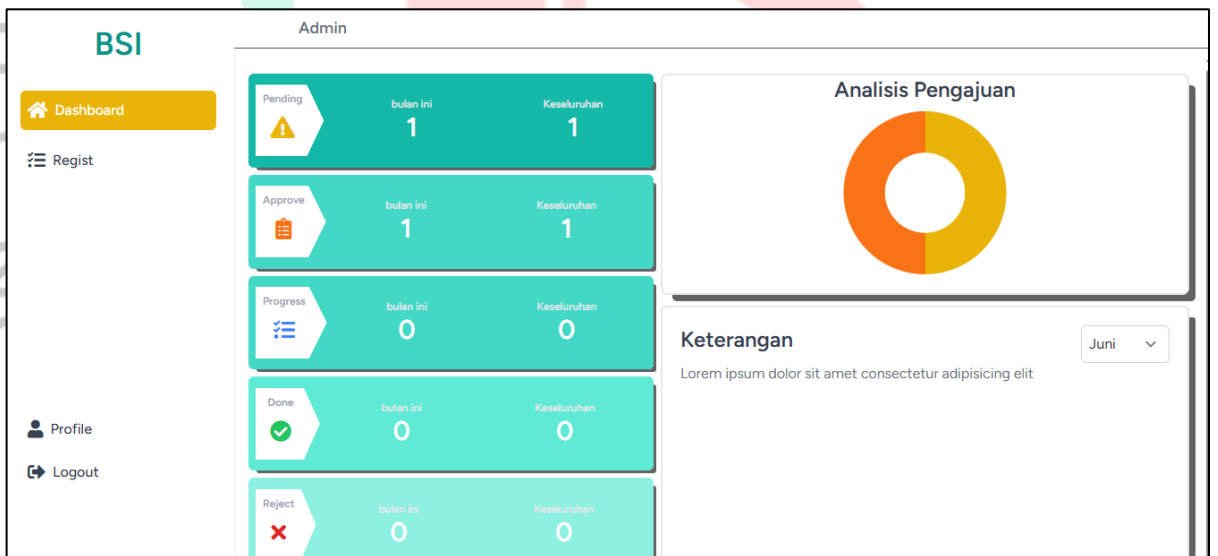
BSI

Dashboard

Regist

Profile

Logout

Admin

Pending
bulan ini
1
Keseluruhan
1

Approve
bulan ini
1
Keseluruhan
1

Progress
bulan ini
0
Keseluruhan
0

Done
bulan ini
0
Keseluruhan
0

Reject
bulan ini
0
Keseluruhan
0

Analisis Pengajuan

Keterangan

Juni

Lorem ipsum dolor sit amet consectetur adipisicing elit